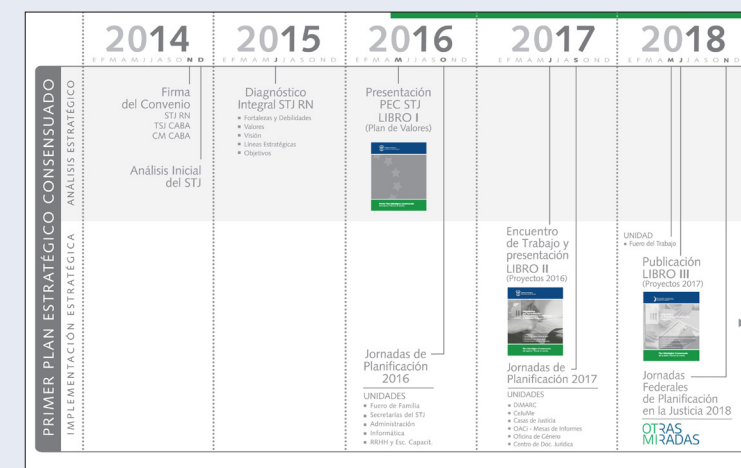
2014
E F M A M J J A S O N D

2015
E F M A M J J A S O N D

2016
E F M A M J J A S O N D

2017
E F M A M J J A S O N D

2018
E F M A M J J A S O N

PRIMER PLAN ESTRATÉGICO CONSENSUADO

ANÁLISIS ESTRATÉGICO

IMPLEMENTACIÓN ESTRATÉGICA

Firma del Convenio
STJ RN
TSJ CABA
CM CABA

Análisis Inicial del STJ

Diagnóstico Integral STJ RN
• Fortalezas y Debilidades
• Valores
• Visión
• Líneas Estratégicas
• Objetivos

Presentación PEC STJ LIBRO I
(Plan de Valores)

Jornadas de Planificación 2016
UNIDADES
• Fuero de Familia
• Secretarías del STJ
• Administración
• Informática
• RRHH y Esc. Capacit.

Encuentro de Trabajo y presentación LIBRO II
(Proyectos 2016)

Jornadas de Planificación 2017
UNIDADES
• DiMARC
• CeluMe
• Casas de Justicia
• OACI - Mesas de Informes
• Oficina de Género
• Centro de Doc. Jurídica

UNIDAD
• Fuero del Trabajo

Publicación LIBRO III
(Proyectos 2017)

Jornadas Federales de Planificación en la Justicia 2018

OTRAS MIRADAS